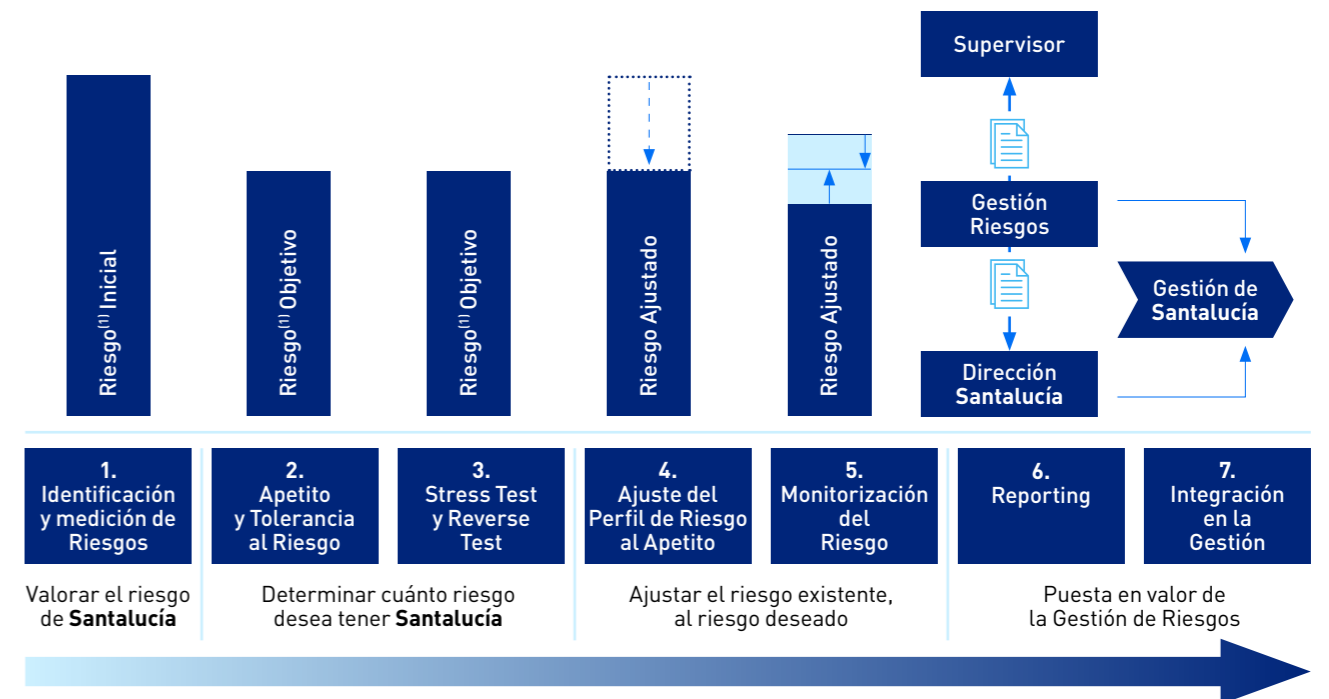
Riesgo$^{(1)}$ Inicial

Riesgo$^{(1)}$ Objetivo

Riesgo$^{(1)}$ Objetivo

Riesgo Ajustado

Riesgo Ajustado

Supervisor

Gestión Riesgos

Dirección Santalucía

Gestión de Santalucía

1. Identificación y medición de Riesgos

2. Apetito y Tolerancia al Riesgo

3. Stress Test y Reverse Test

4. Ajuste del Perfil de Riesgo al Apetito

5. Monitorización del Riesgo

6. Reporting

7. Integración en la Gestión

Valorar el riesgo de **Santalucía**

Determinar cuánto riesgo desea tener **Santalucía**

Ajustar el riesgo existente, al riesgo deseado

Puesta en valor de la Gestión de Riesgos